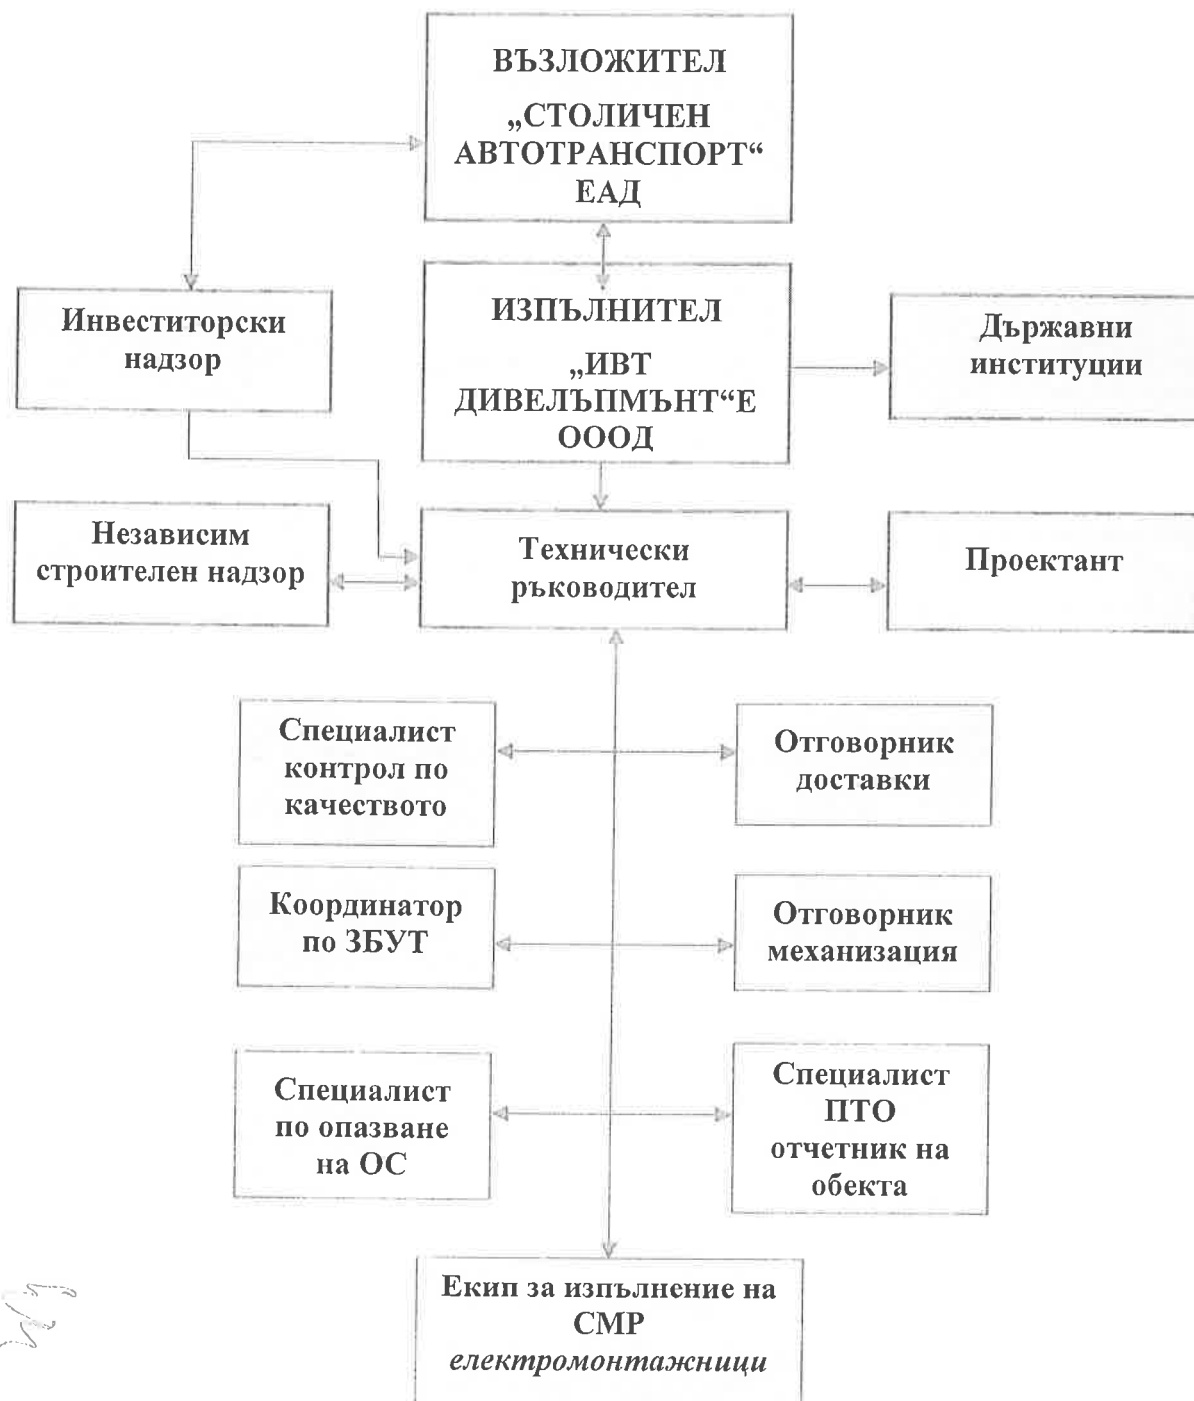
ВЪЗЛОЖИТЕЛ
„СТОЛИЧЕН АВТОТРАНСПОРТ“ ЕАД

Инвеститорски надзор

ИЗПЪЛНИТЕЛ
„ИВТ ДИВЕЛЪПМЪНТ“Е ОООД

Държавни институции

Независим строителен надзор

Технически ръководител

Проектант

Специалист контрол по качеството

Отговорник доставки

Координатор по ЗБУТ

Отговорник механизация

Специалист по опазване на ОС

Специалист ПТО отчетник на обекта

Екип за изпълнение на СМР
електромонтажници